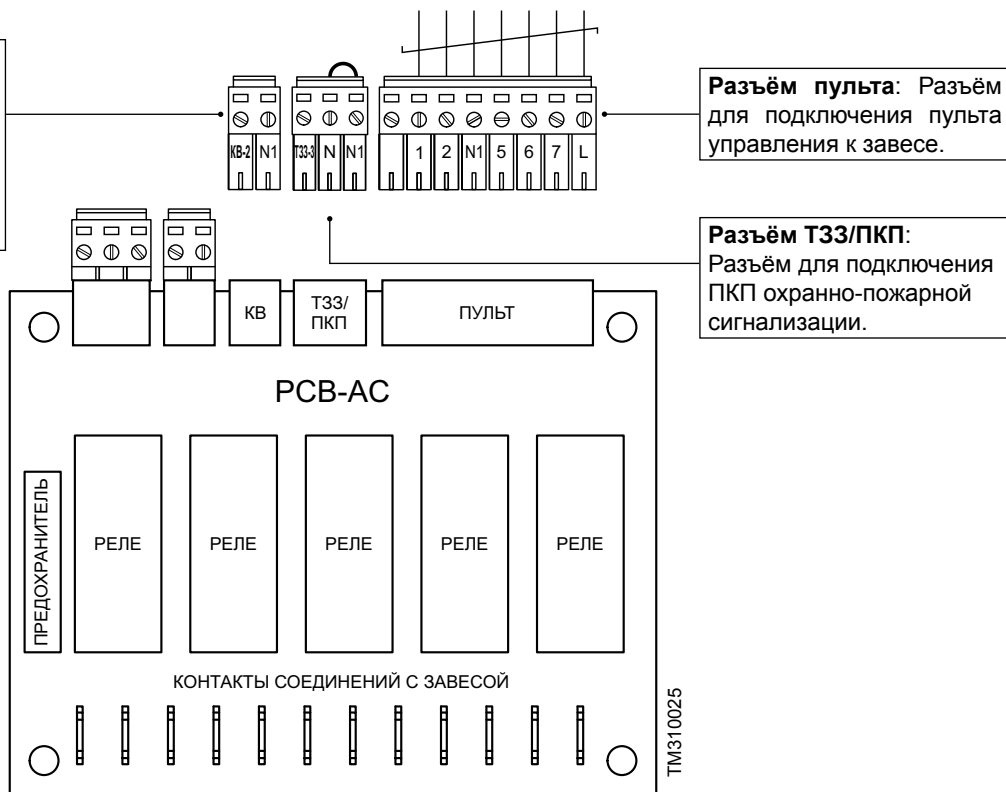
КВ-2 N1

Т33-3 N N1

1 2 N1 5 6 7 L

**Разъём пульта**: Разъём для подключения пульта управления к завесе.

**Разъём Т33/ПКП**: Разъём для подключения ПКП охранно-пожарной сигнализации.

КВ

Т33/ ПКП

ПУЛЬТ

PCB-AC

ПРЕДОХРАНИТЕЛЬ

РЕЛЕ

РЕЛЕ

РЕЛЕ

РЕЛЕ

РЕЛЕ

КОНТАКТЫ СОЕДИНЕНИЙ С ЗАВЕСОЙ

TM310025